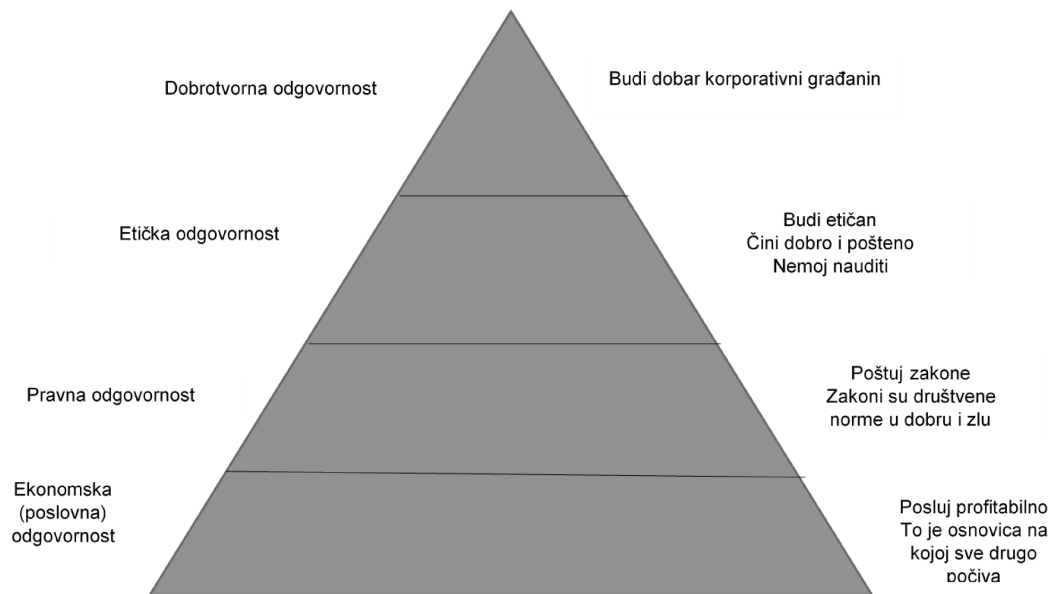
Dobrotvorna odgovornost

Budi dobar korporativni građanin

Etička odgovornost

Budi etičan
Čini dobro i pošteno
Nemoj nauditi

Pravna odgovornost

Poštuj zakone
Zakoni su društvene norme u dobru i zlu

Ekonomska (poslovna) odgovornost

Posluj profitabilno
To je osnovica na kojoj sve drugo počiva